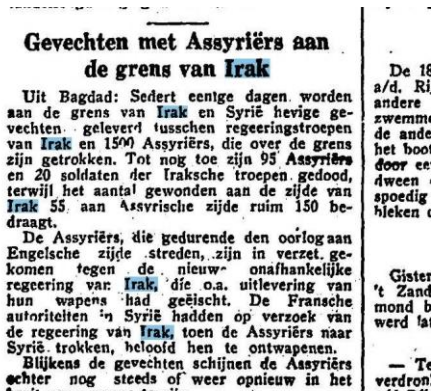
Gevechten met Assyriërs aan de grens van Irak

Uit Bagdad: Sedert eenige dagen worden aan de grens van Irak en Syrië hevige gevechten geleverd tusschen regeeringstroepen van Irak en 1500 Assyriërs, die over de grens zijn getrokken. Tot nog toe zijn 95 Assyriërs en 20 soldaten der Iraksche troepen gedood, terwijl het aantal gewonden aan de zijde van Irak 55 aan Assyrische zijde ruim 150 bedraagt.

De Assyriërs, die gedurende den oorlog aan Engelsche zijde streden, zijn in verzet gekomen tegen de nieuwe onafhankelijke regeering van Irak, die o.a. uitlevering van hun wapens had geëischt. De Fransche autoriteiten in Syrië hadden op verzoek van de regeering van Irak, toen de Assyriërs naar Syrië trokken, beloofd hen te ontwapenen.

Blijkens de gevechten schijnen de Assyriërs echter nog steeds of weer opnieuw in het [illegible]

De 18 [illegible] a/d. Ri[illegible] andere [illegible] zwemme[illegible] de ande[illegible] het boot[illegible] door ee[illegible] dween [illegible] spoedig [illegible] bleken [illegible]

Gister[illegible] 't Zand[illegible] mond b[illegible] werd la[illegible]

— Te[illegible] verdron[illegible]